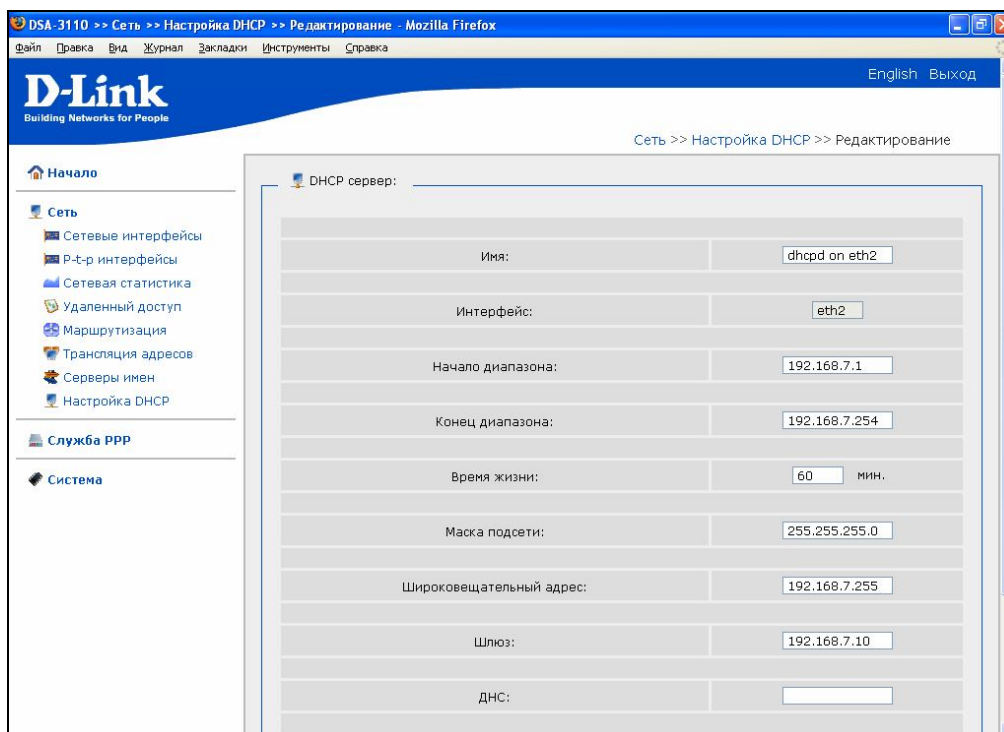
DSA-3110 >> Сеть >> Настройка DHCP >> Редактирование - Mozilla Firefox

Файл Правка Вид Журнал Закладки Инструменты Справка

D-Link
Building Networks for People

English Выход

Сеть >> Настройка DHCP >> Редактирование

Начало

Сеть
Сетевые интерфейсы
P-t-p интерфейсы
Сетевая статистика
Удаленный доступ
Маршрутизация
Трансляция адресов
Серверы имен
Настройка DHCP

Служба PPP

Система

DHCP сервер:

| | |
|---|---|
| Имя: | dhcpd on eth2 |
| Интерфейс: | eth2 |
| Начало диапазона: | 192.168.7.1 |
| Конец диапазона: | 192.168.7.254 |
| Время жизни: | 60 мин. |
| Маска подсети: | 255.255.255.0 |
| Широковещательный адрес: | 192.168.7.255 |
| Шлюз: | 192.168.7.10 |
| ДНС: | |